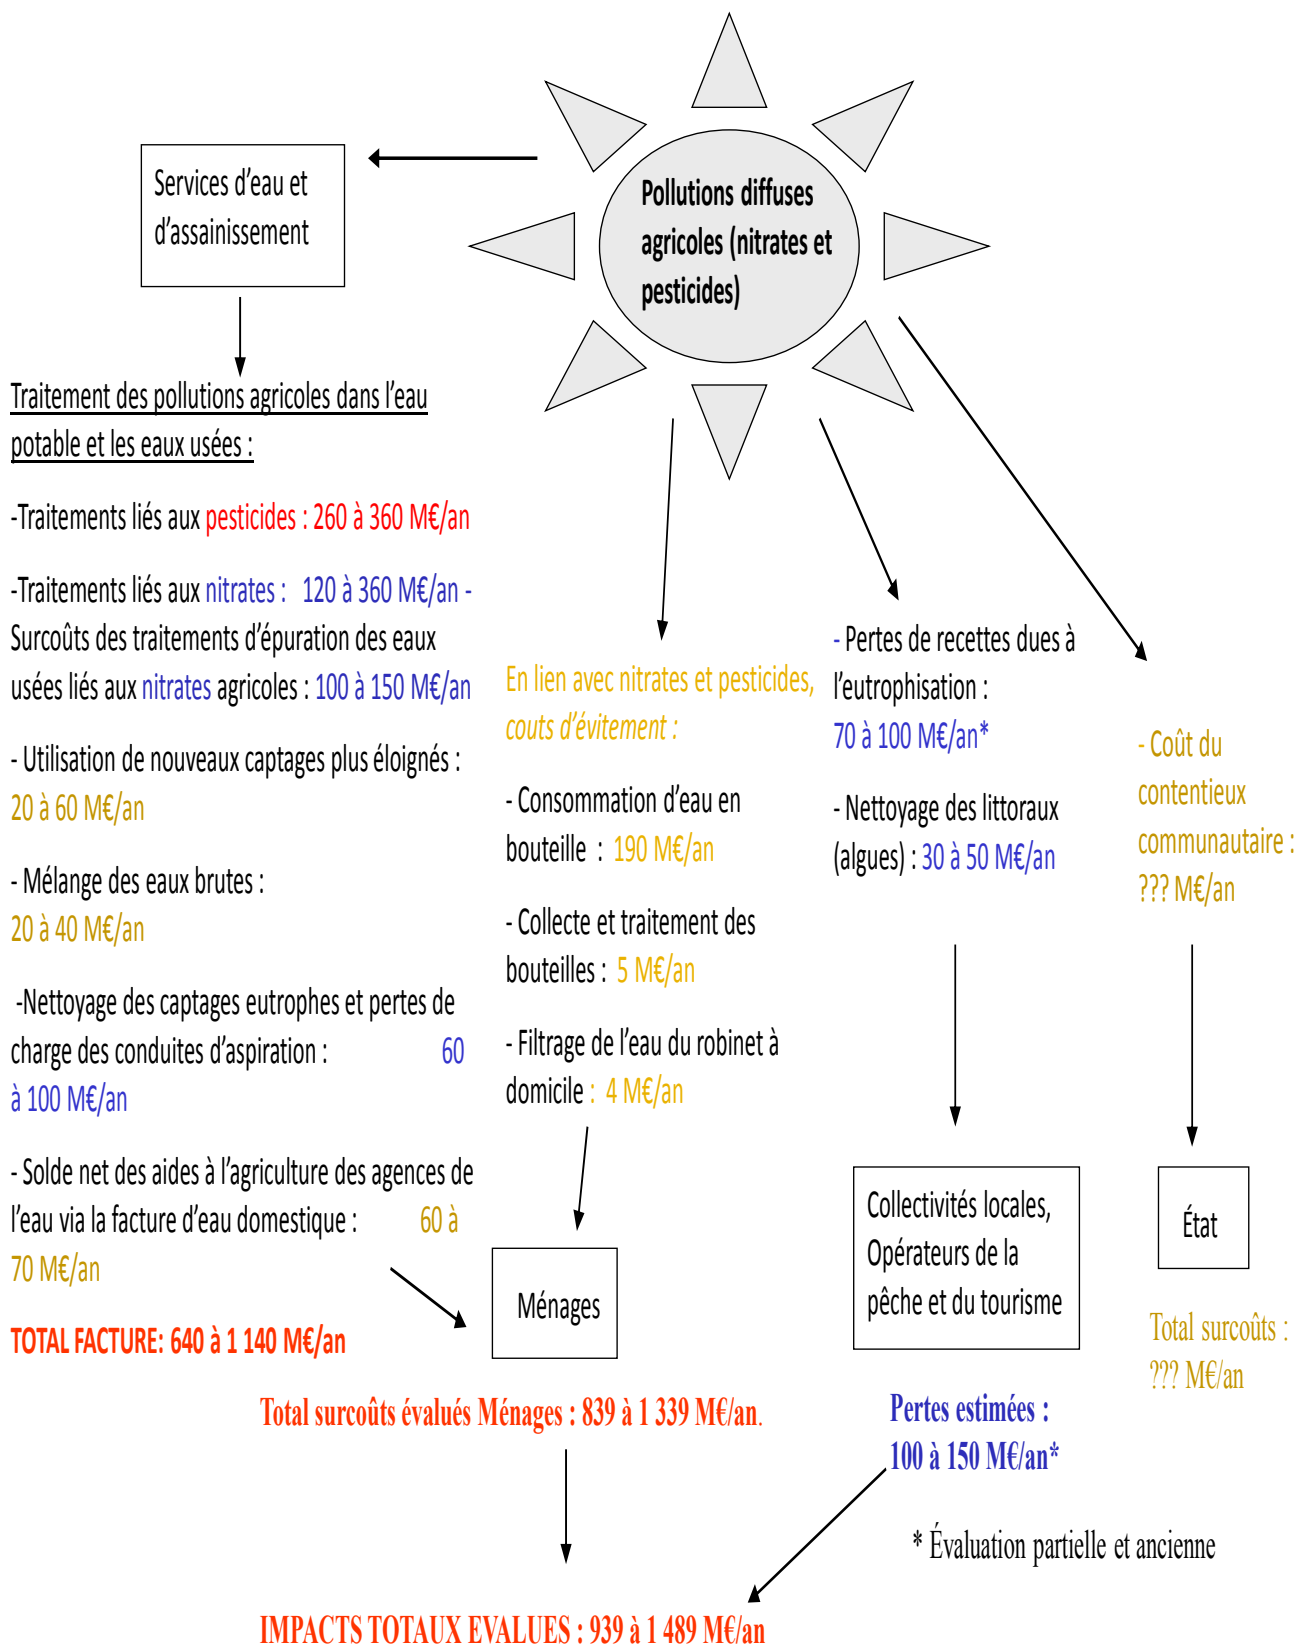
Pollutions diffuses agricoles (nitrates et pesticides)

Services d'eau et d'assainissement

Traitement des pollutions agricoles dans l'eau potable et les eaux usées :

-Traitements liés aux pesticides : 260 à 360 M€/an

-Traitements liés aux nitrates : 120 à 360 M€/an - Surcoûts des traitements d'épuration des eaux usées liés aux nitrates agricoles : 100 à 150 M€/an

- Utilisation de nouveaux captages plus éloignés : 20 à 60 M€/an

- Mélange des eaux brutes : 20 à 40 M€/an

-Nettoyage des captages eutrophes et pertes de charge des conduites d'aspiration : 60 à 100 M€/an

- Solde net des aides à l'agriculture des agences de l'eau via la facture d'eau domestique : 60 à 70 M€/an

TOTAL FACTURE: 640 à 1 140 M€/an

En lien avec nitrates et pesticides, couts d'évitement :

- Consommation d'eau en bouteille : 190 M€/an

- Collecte et traitement des bouteilles : 5 M€/an

- Filtrage de l'eau du robinet à domicile : 4 M€/an

Ménages

Total surcoûts évalués Ménages : 839 à 1 339 M€/an.

- Pertes de recettes dues à l'eutrophisation : 70 à 100 M€/an*

- Nettoyage des littoraux (algues) : 30 à 50 M€/an

Collectivités locales, Opérateurs de la pêche et du tourisme

Pertes estimées : 100 à 150 M€/an*

- Coût du contentieux communautaire : ??? M€/an

État

Total surcoûts : ??? M€/an

* Évaluation partielle et ancienne

IMPACTS TOTAUX EVALUES : 939 à 1 489 M€/an